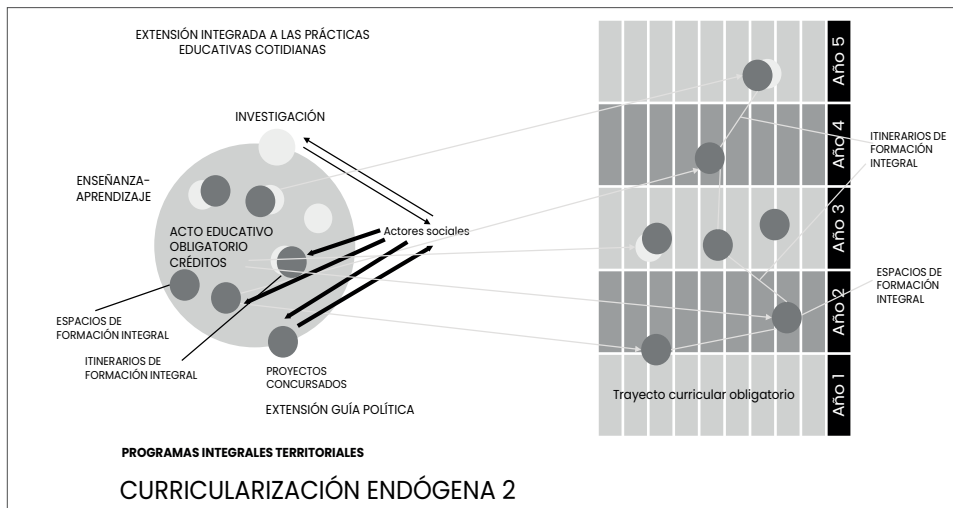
EXTENSIÓN INTEGRADA A LAS PRÁCTICAS EDUCATIVAS COTIDIANAS

INVESTIGACIÓN

ENSEÑANZA-APRENDIZAJE

ACTO EDUCATIVO OBLIGATORIO CRÉDITOS

Actores sociales

ESPACIOS DE FORMACIÓN INTEGRAL

ITINERARIOS DE FORMACIÓN INTEGRAL

PROYECTOS CONCURSADOS

EXTENSIÓN GUÍA POLÍTICA

Año 5

Año 4

ITINERARIOS DE FORMACIÓN INTEGRAL

Año 3

ESPACIOS DE FORMACIÓN INTEGRAL

Año 2

Año 1

Trayecto curricular obligatorio

PROGRAMAS INTEGRALES TERRITORIALES

CURRICULARIZACIÓN ENDÓGENA 2